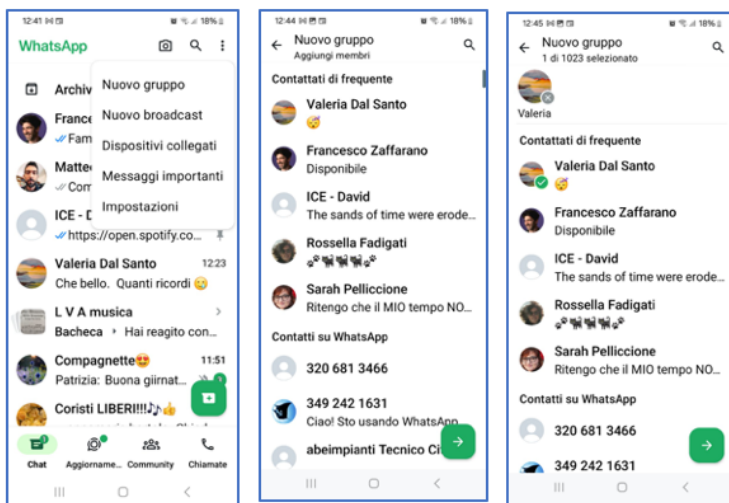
12:41 18%

WhatsApp

Archiv

Nuovo gruppo
Nuovo broadcast
Dispositivi collegati
Messaggi importanti
Impostazioni

France
Fam

Matteo

ICE - D
https://open.spotify.com...

Valeria Dal Santo 12:23
Che bello. Quanti ricordi 🥹

L V A musica
Bacheca Hai reagito con...

Compagnette😍 11:51
Patrizia: Buona giirnat...

Coristi LIBERI!!!🎶👍

Chat Aggiorname... Community Chiamate

12:44 18%

Nuovo gruppo
Aggiungi membri

Contattati di frequente

Valeria Dal Santo
🥳

Francesco Zaffarano
Disponibile

ICE - David
The sands of time were erode...

Rossella Fadigati
🐾🐈‍⬛🐈‍⬛🐾

Sarah Pelliccione
Ritengo che il MIO tempo NO...

Contatti su WhatsApp

320 681 3466

349 242 1631
Ciao! Sto usando WhatsApp.

abeimpianti Tecnico Ci

12:45 18%

Nuovo gruppo
1 di 1023 selezionato

Valeria

Contattati di frequente

Valeria Dal Santo
🥳

Francesco Zaffarano
Disponibile

ICE - David
The sands of time were erode...

Rossella Fadigati
🐾🐈‍⬛🐈‍⬛🐾

Sarah Pelliccione
Ritengo che il MIO tempo NO...

Contatti su WhatsApp

320 681 3466

349 242 1631